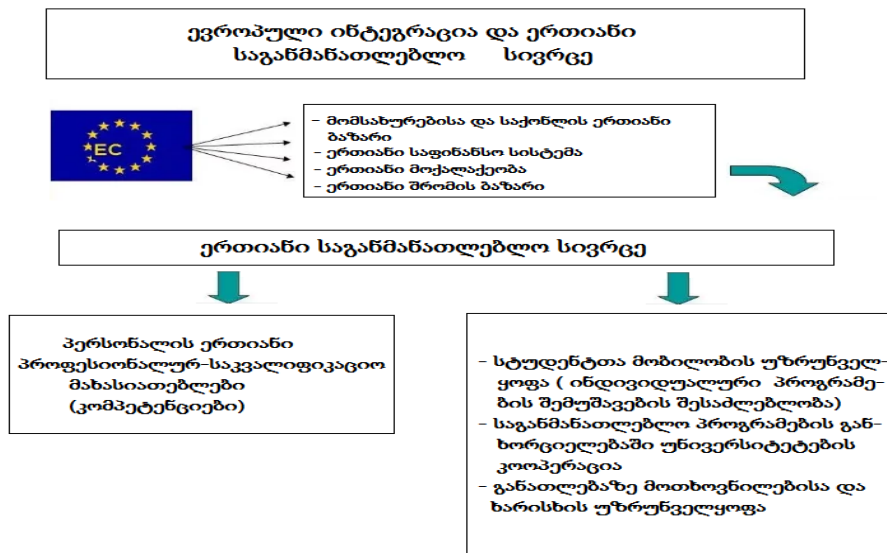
ევროპული ინტეგრაცია და ერთიანი საგანმანათლებლო სივრცე

EC

- მომსახურებისა და საქონლის ერთიანი ბაზარი
- ერთიანი საფინანსო სისტემა
- ერთიანი მოქალაქეობა
- ერთიანი შრომის ბაზარი

ერთიანი საგანმანათლებლო სივრცე

პერსონალის ერთიანი პროფესიონალურ-საკვალიფიკაციო მახასიათებლები (კომპეტენციები)

- სტუდენტთა მობილობის უზრუნველყოფა ( ინდივიდუალური პროგრამების შემუშავების შესაძლებლობა)
- საგანმანათლებლო პროგრამების განხორციელებაში უნივერსიტეტების კოოპერაცია
- განათლებაზე მოთხოვნილებისა და ხარისხის უზრუნველყოფა